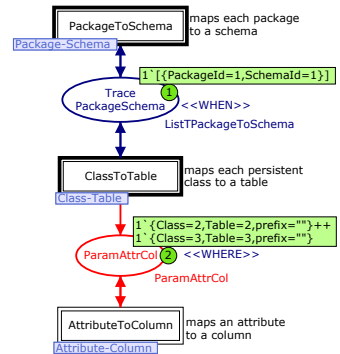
PackageToSchema

maps each package to a schema

Package-Schema

1`[{PackageId=1,SchemaId=1}]

Trace PackageSchema

1

<<WHEN>>

ListTPackageToSchema

ClassToTable

maps each persistent class to a table

Class-Table

1`{Class=2,Table=2,prefix=""}++
1`{Class=3,Table=3,prefix=""}

ParamAttrCol

2

<<WHERE>>

ParamAttrCol

AttributeToColumn

maps an attribute to a column

Attribute-Column